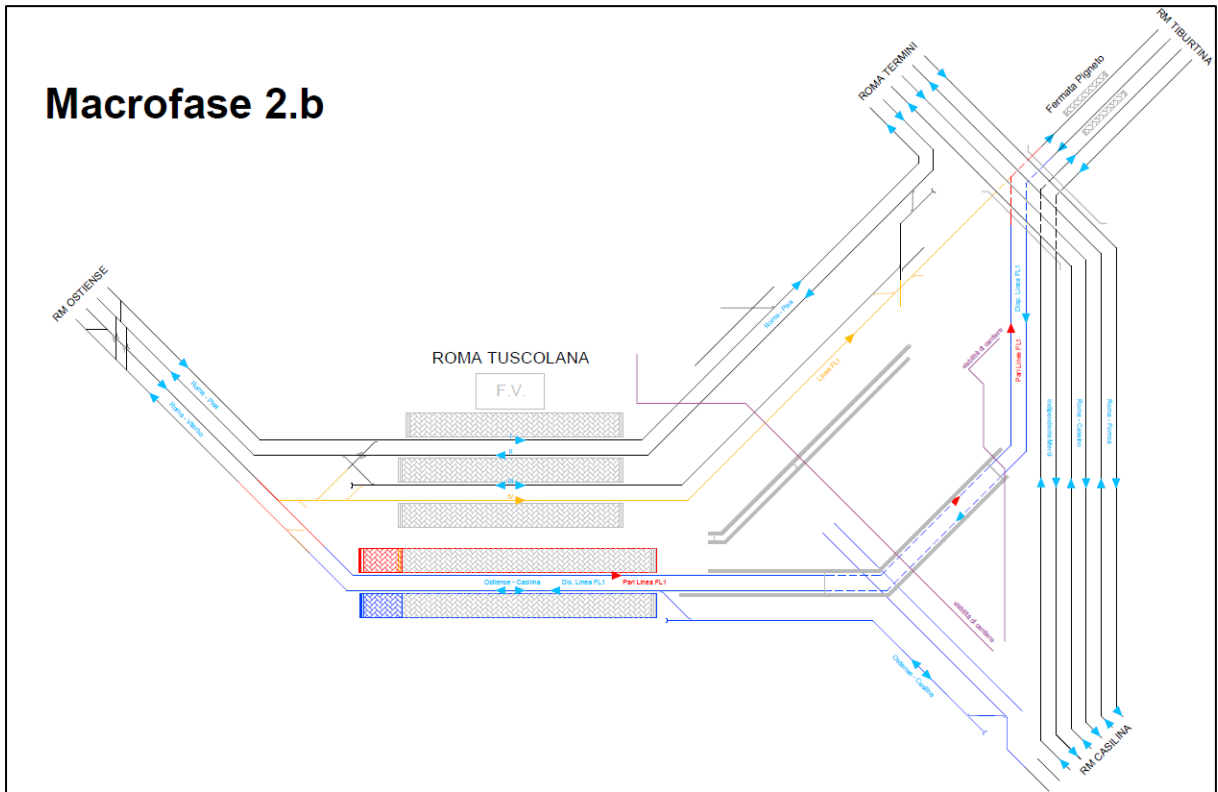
Macrofase 2.b

ROMA TERMINI

RM TIBURTINA

Fermata Pigneto

RM OSTIENSE

ROMA TUSCOLANA

F.V.

Roma - Pisa

Roma - Pisa

Roma - Viterbo

Linea FL1

Disp. Linea FL1

Pari Linea FL1

viabilità di cantiere

Indipendente/Merci

Roma - Cassino

Roma - Formia

I

II

III

IV

Ostiense - Casilina

Dis. Linea FL1

Pari Linea FL1

viabilità di cantiere

Ostiense - Casilina

RM CASILINA